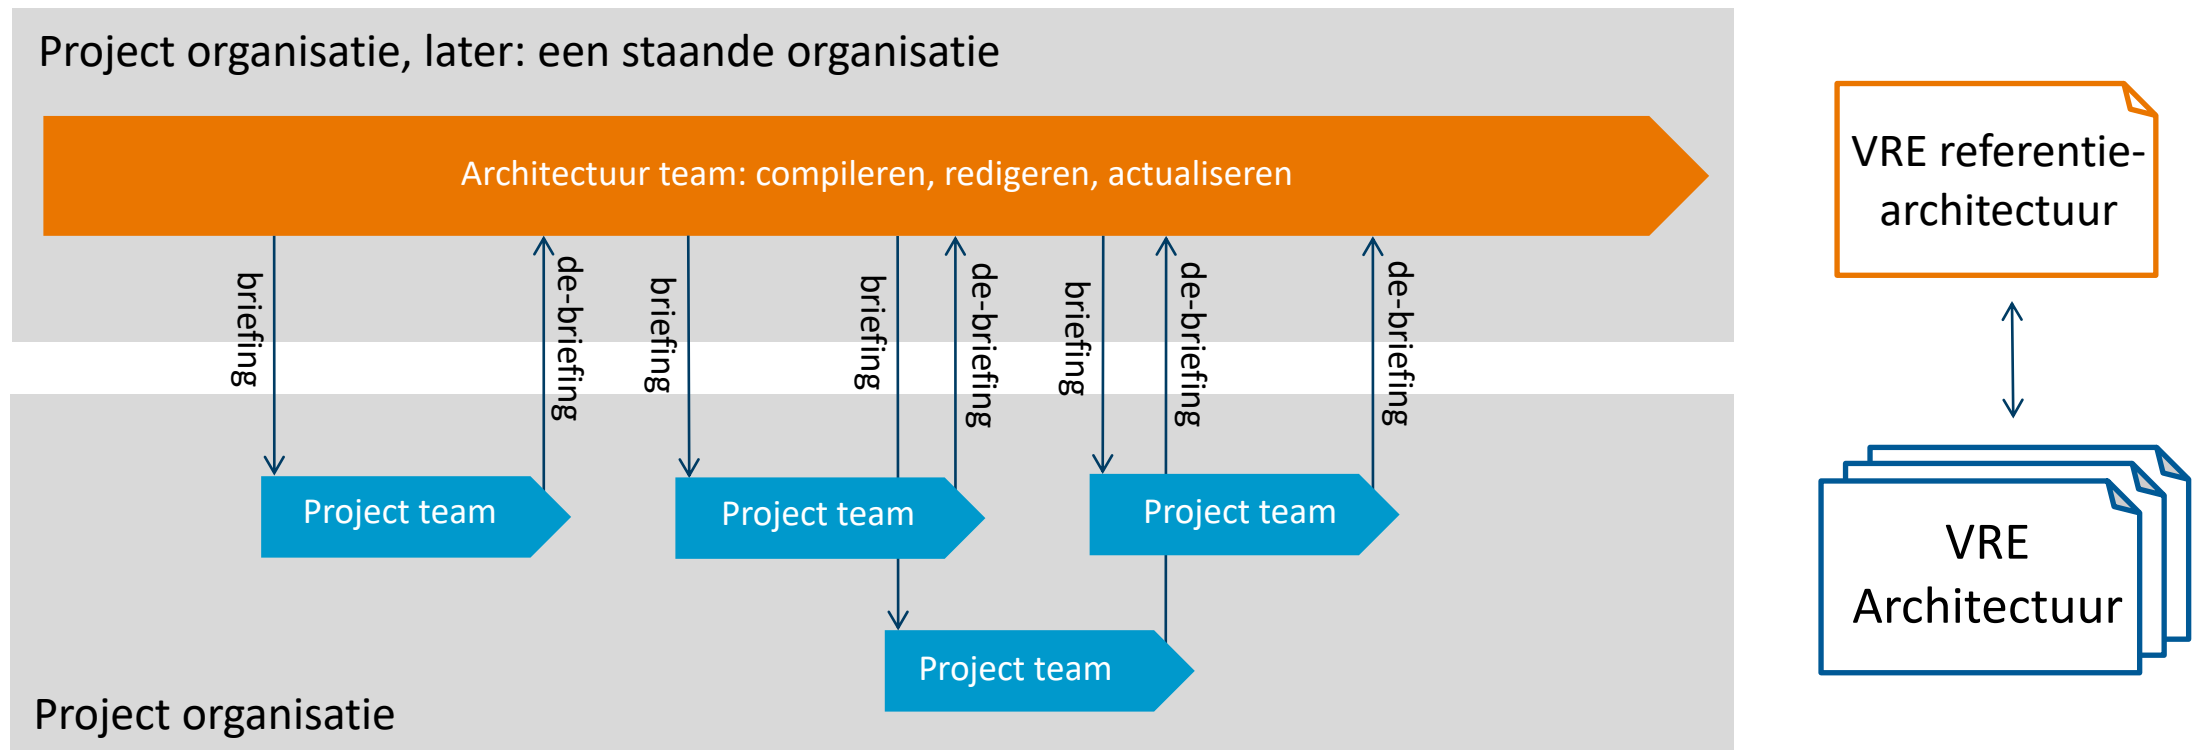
Project organisatie, later: een staande organisatie

Architectuur team: compileren, redigeren, actualiseren

briefing

de-briefing

briefing

briefing

de-briefing

briefing

de-briefing

de-briefing

Project team

Project team

Project team

Project team

Project organisatie

VRE referentie-architectuur

VRE Architectuur